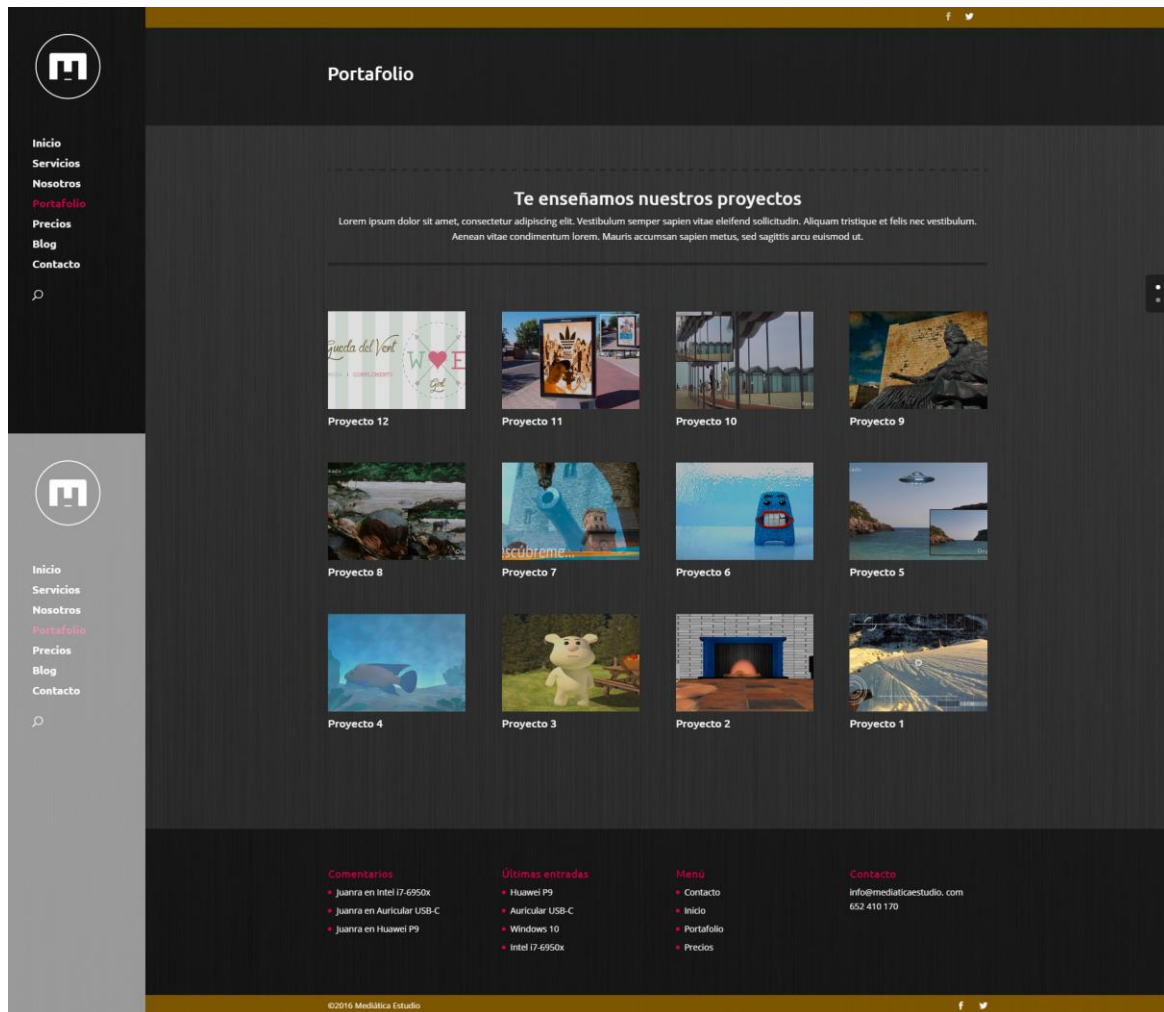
f y

Inicio
Servicios
Nosotros
Portafolio
Precios
Blog
Contacto

Portafolio

Te enseñamos nuestros proyectos
Lorem ipsum dolor sit amet, consectetur adipiscing elit. Vestibulum semper sapien vitae eleifend sollicitudin. Aliquam tristique et felis nec vestibulum. Aenean vitae condimentum lorem. Mauris accumsan sapien metus, sed sagittis arcu euismod ut.

Proyecto 12
Proyecto 11
Proyecto 10
Proyecto 9
Proyecto 8
Proyecto 7
Proyecto 6
Proyecto 5
Proyecto 4
Proyecto 3
Proyecto 2
Proyecto 1

Inicio
Servicios
Nosotros
Portafolio
Precios
Blog
Contacto

Comentarios
Juanra en Intel i7-6950x
Juanra en Auricular USB-C
Juanra en Huawei P9

Últimas entradas
Huawei P9
Auricular USB-C
Windows 10
Intel i7-6950x

Menú
Contacto
Inicio
Portafolio
Precios

Contacto
info@mediaticaestudio. com
652 410 170

©2016 Mediática Estudio
f y